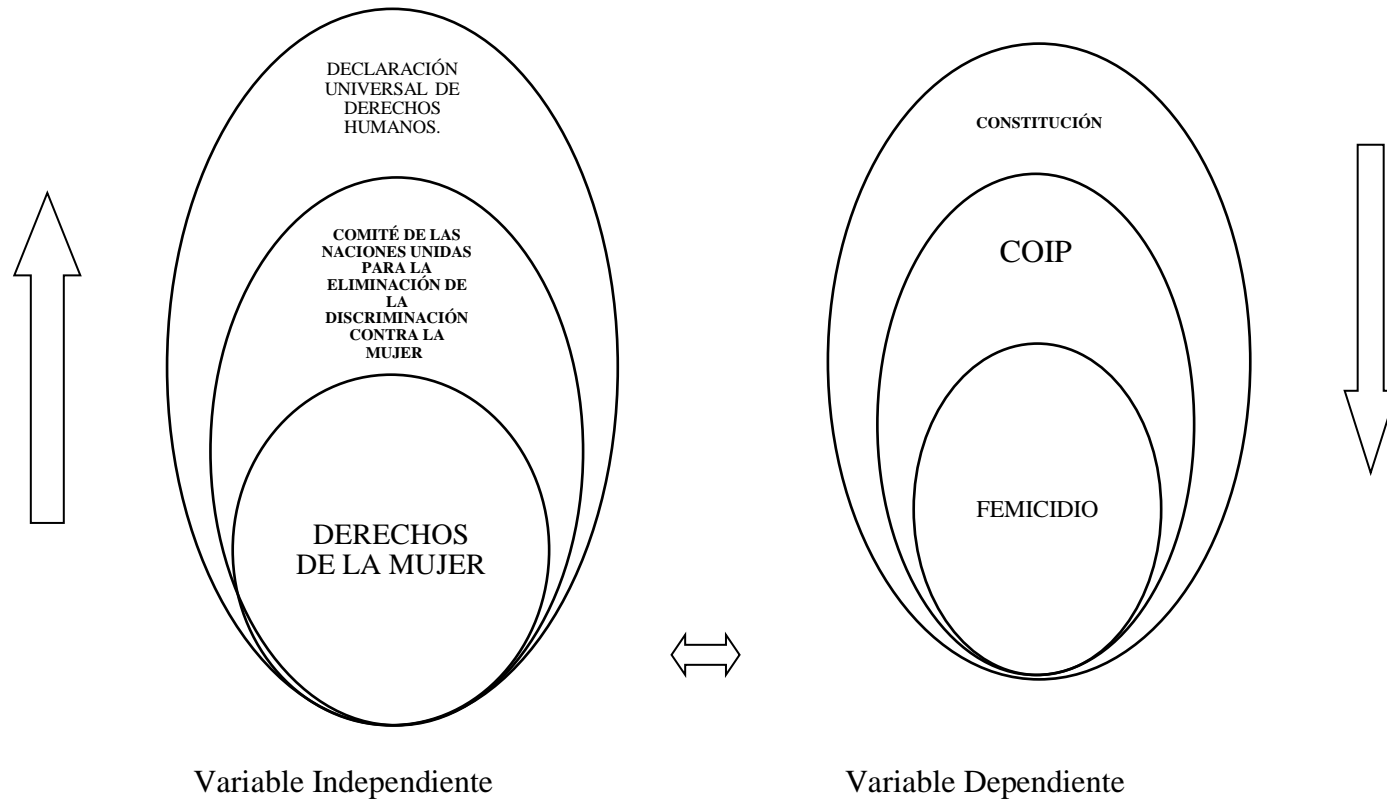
DECLARACIÓN UNIVERSAL DE DERECHOS HUMANOS.

COMITÉ DE LAS NACIONES UNIDAS PARA LA ELIMINACIÓN DE LA DISCRIMINACIÓN CONTRA LA MUJER

DERECHOS DE LA MUJER

CONSTITUCIÓN

COIP

FEMICIDIO

Variable Independiente

Variable Dependiente